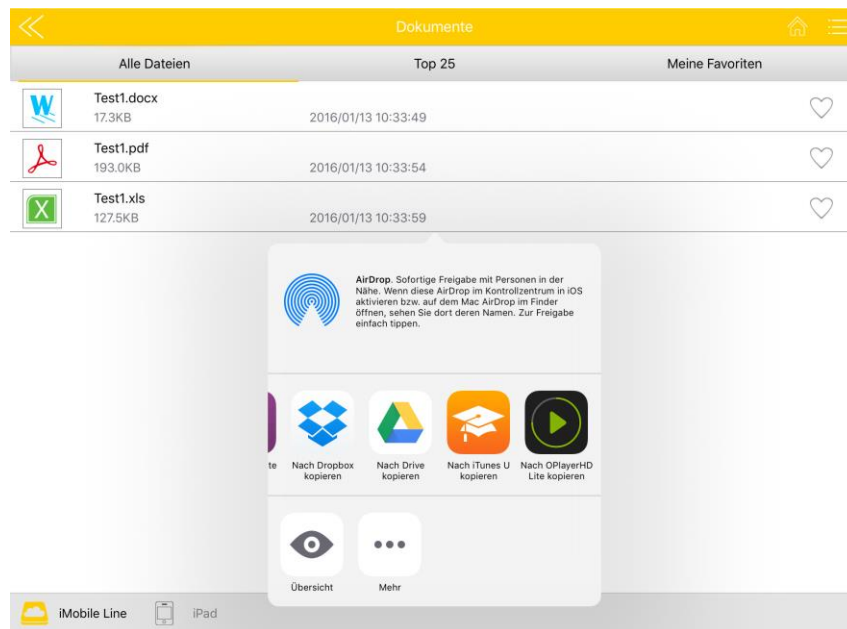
Dokumente

Alle Dateien
Top 25
Meine Favoriten

W
Test1.docx
17.3KB
2016/01/13 10:33:49

Test1.pdf
193.0KB
2016/01/13 10:33:54

X
Test1.xls
127.5KB
2016/01/13 10:33:59

AirDrop. Sofortige Freigabe mit Personen in der Nähe. Wenn diese AirDrop im Kontrollzentrum in iOS aktivieren bzw. auf dem Mac AirDrop im Finder öffnen, sehen Sie dort deren Namen. Zur Freigabe einfach tippen.

te
Nach Dropbox kopieren
Nach Drive kopieren
Nach iTunes U kopieren
Nach OPlayerHD Lite kopieren

Übersicht
Mehr

iMobile Line
iPad